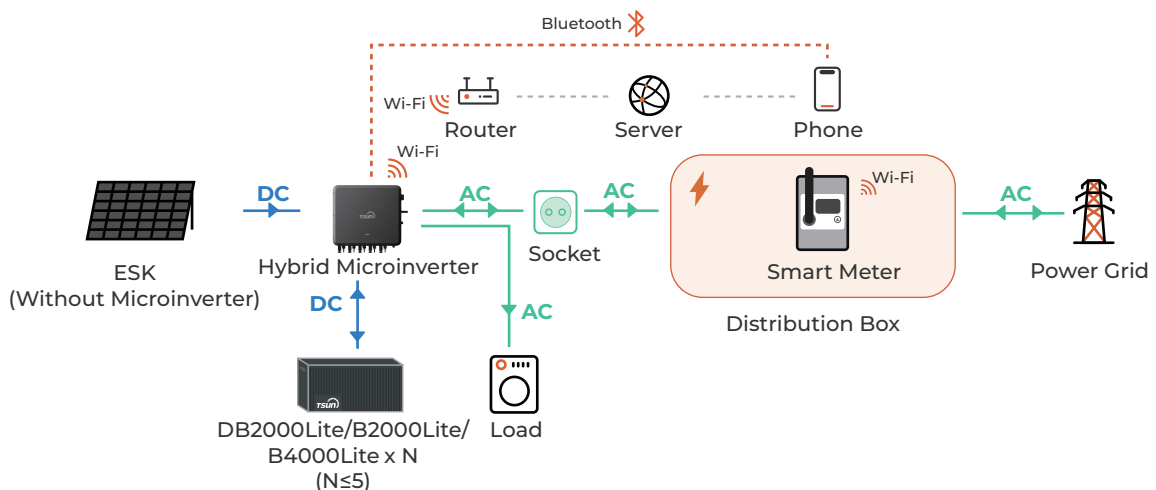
Bluetooth

Wi-Fi
Router
Server
Phone

Wi-Fi

DC
ESK
(Without Microinverter)

TSUN
Hybrid Microinverter

AC
Socket
AC

Wi-Fi
Smart Meter
Distribution Box

AC
Power Grid

DC
TSUN
DB2000Lite/B2000Lite/
B4000Lite x N
(N≤5)

AC
Load